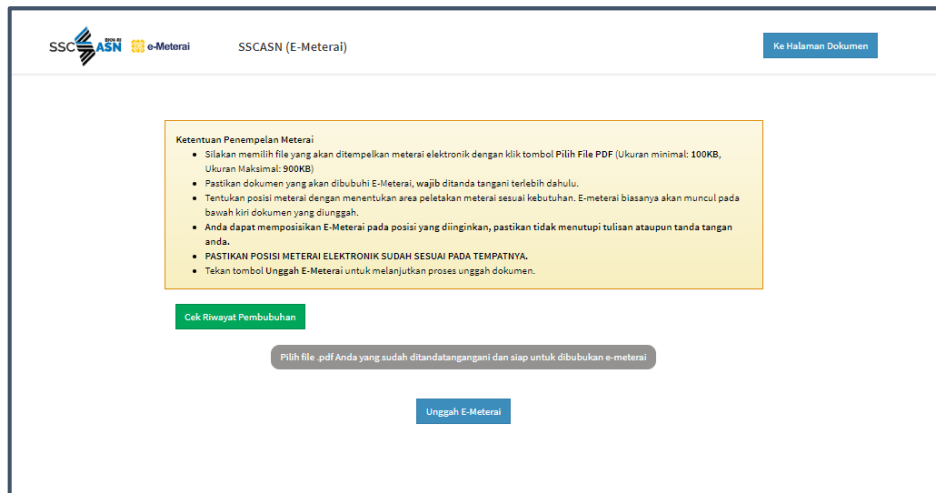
SSCASN e-Meterai SSCASN (E-Meterai) Ke Halaman Dokumen

Ketentuan Penempelan Meterai

- Silakan memilih file yang akan ditempelkan meterai elektronik dengan klik tombol Pilih File PDF (Ukuran minimal: 100KB, Ukuran Maksimal: 900KB)
- Pastikan dokumen yang akan dibubuhi E-Meterai, wajib ditanda tangani terlebih dahulu.
- Tentukan posisi meterai dengan menentukan area peletakan meterai sesuai kebutuhan. E-meterai biasanya akan muncul pada bawah kiri dokumen yang diunggah.
- Anda dapat memposisikan E-Meterai pada posisi yang diinginkan, pastikan tidak menutupi tulisan ataupun tanda tangan anda.
- PASTIKAN POSISI METERAI ELEKTRONIK SUDAH SESUAI PADA TEMPATNYA.
- Tekan tombol Unggah E-Meterai untuk melanjutkan proses unggah dokumen.

Cek Riwayat Pembubuhan

Pilih file .pdf Anda yang sudah ditandatangangani dan siap untuk dibubukan e-meterai

Unggah E-Meterai